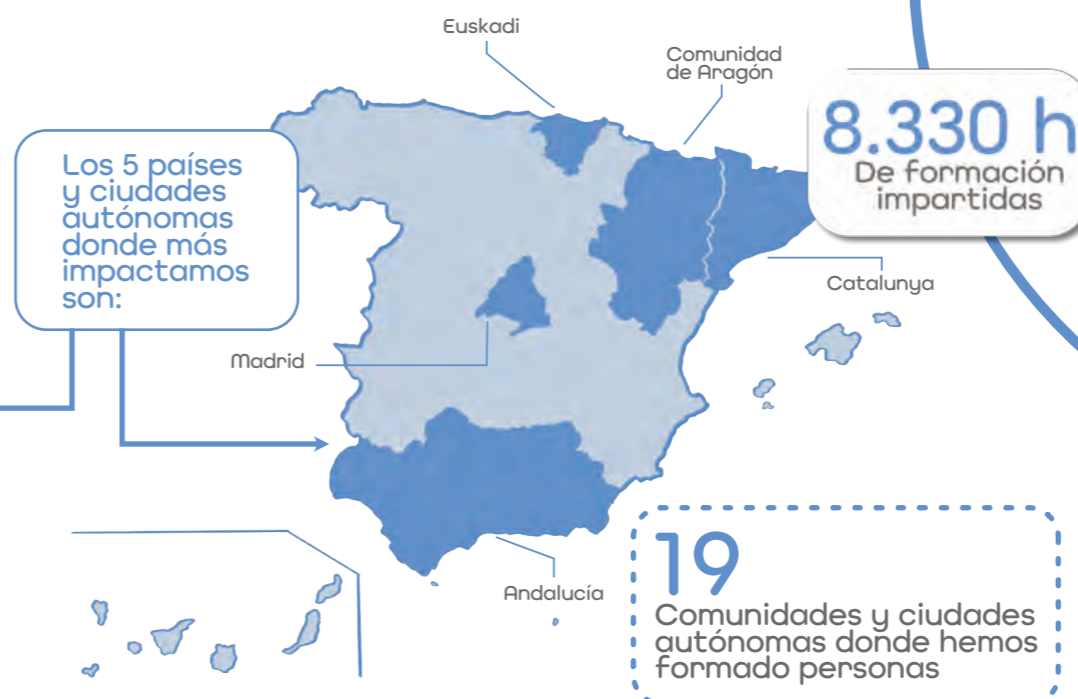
Los 5 países y ciudades autónomas donde más impactamos son:

Euskadi

Comunidad de Aragón

8.330 h
De formación impartidas

Catalunya

Madrid

Andalucía

19
Comunidades y ciudades autónomas donde hemos formado personas